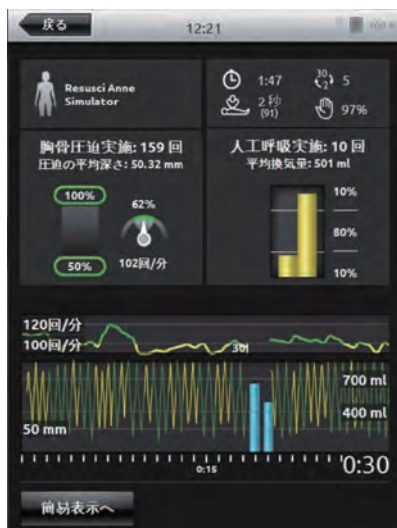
戻る

12:21

Resusci Anne Simulator

1:47

30/2 5

2 秒 (91)

97%

胸骨圧迫実施: 159 回
圧迫の平均深さ: 50.32 mm

100%

62%

50%

102回/分

人工呼吸実施: 10 回
平均換気量: 501 ml

10%

80%

10%

120回/分

100回/分

30

700 ml

400 ml

50 mm

0:15

0:30

簡易表示へ